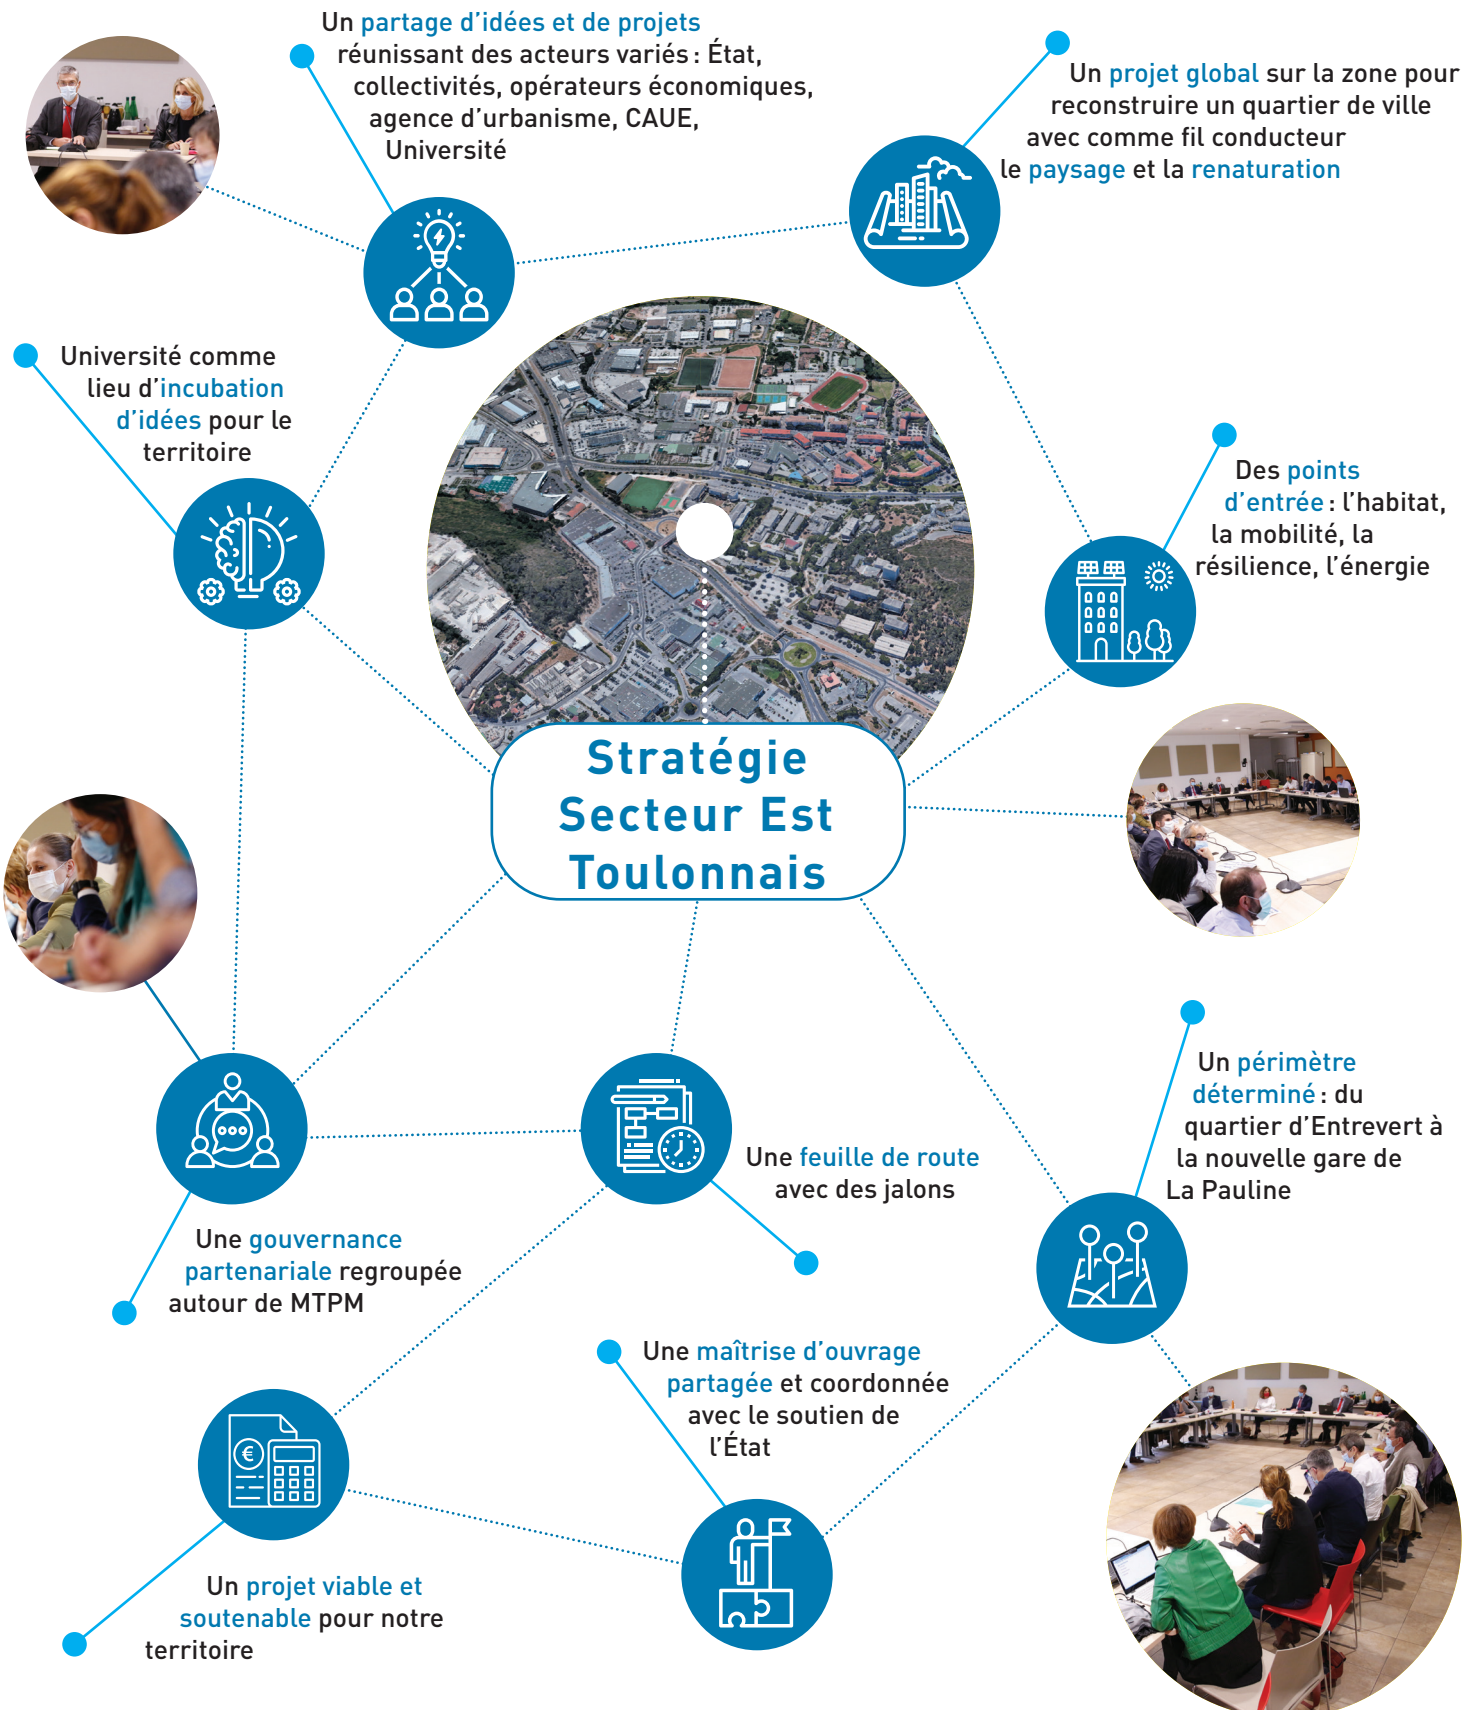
Un partage d'idées et de projets réunissant des acteurs variés : État, collectivités, opérateurs économiques, agence d'urbanisme, CAUE, Université

Un projet global sur la zone pour reconstruire un quartier de ville avec comme fil conducteur le paysage et la renaturation

Université comme lieu d'incubation d'idées pour le territoire

Des points d'entrée : l'habitat, la mobilité, la résilience, l'énergie

Stratégie Secteur Est Toulonnais

Un périmètre déterminé : du quartier d'Entrevert à la nouvelle gare de La Pauline

Une feuille de route avec des jalons

Une gouvernance partenariale regroupée autour de MTPM

Une maîtrise d'ouvrage partagée et coordonnée avec le soutien de l'État

Un projet viable et soutenable pour notre territoire